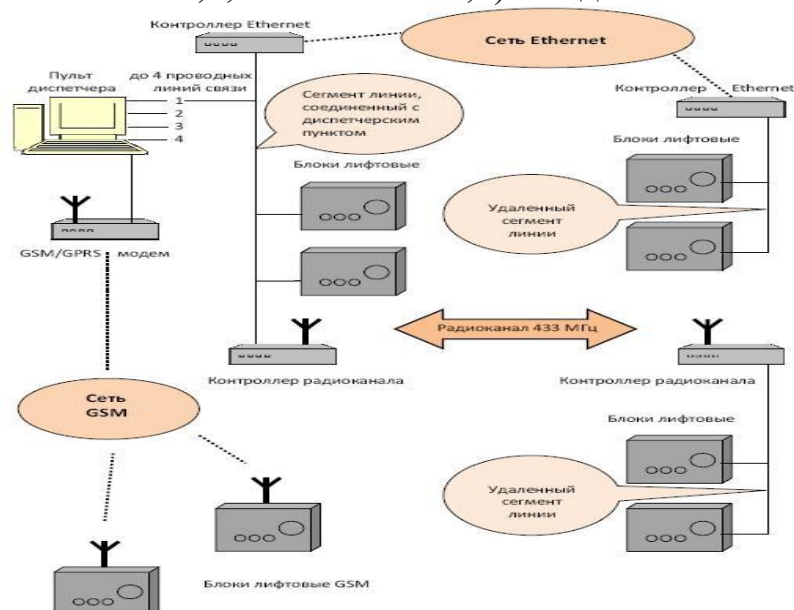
Контроллер Ethernet

Сеть Ethernet

Пульт диспетчера

до 4 проводных линий связи

1
2
3
4

Сегмент линии, соединенный с диспетчерским пунктом

Контроллер Ethernet

Блоки лифтовые

Блоки лифтовые

Удаленный сегмент линии

GSM/GPRS модем

Радиоканал 433 МГц

Контроллер радиоканала

Контроллер радиоканала

Сеть GSM

Блоки лифтовые

Удаленный сегмент линии

Блоки лифтовые GSM